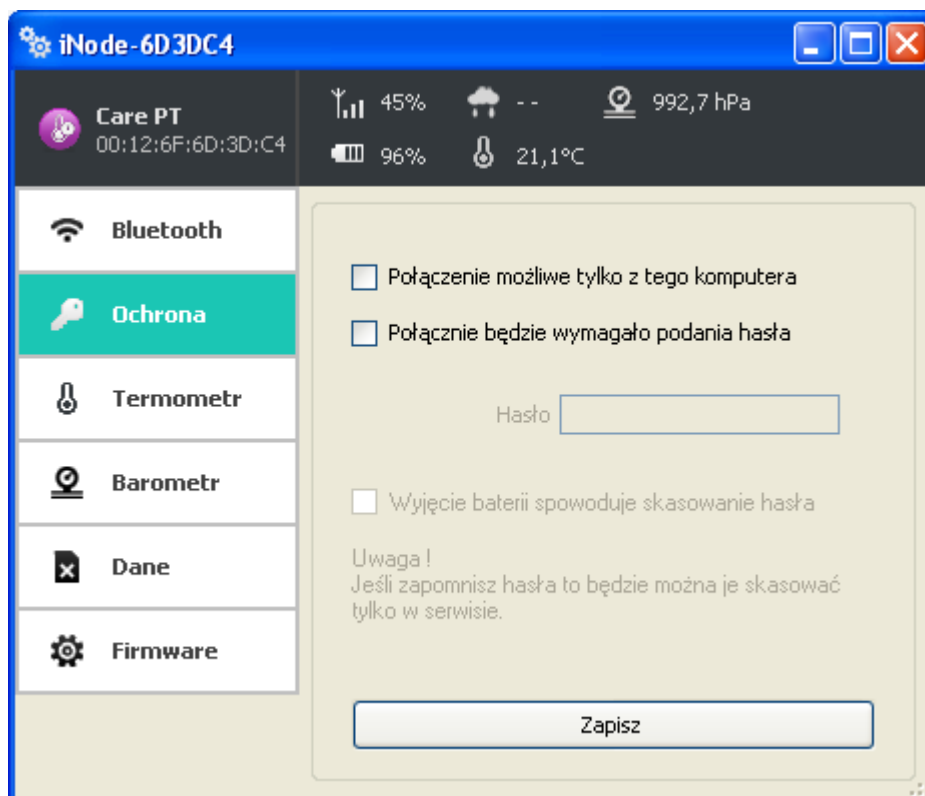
iNode-6D3DC4

Care PT
00:12:6F:6D:3D:C4

45%
- -
992,7 hPa
96%
21,1°C

Bluetooth
Ochrona
Termometr
Barometr
Dane
Firmware

Połączenie możliwe tylko z tego komputera
Połącznie będzie wymagało podania hasła

Hasło

Wyjęcie baterii spowoduje skasowanie hasła

Uwaga !
Jeśli zapomnisz hasła to będzie można je skasować tylko w serwisie.

Zapisz